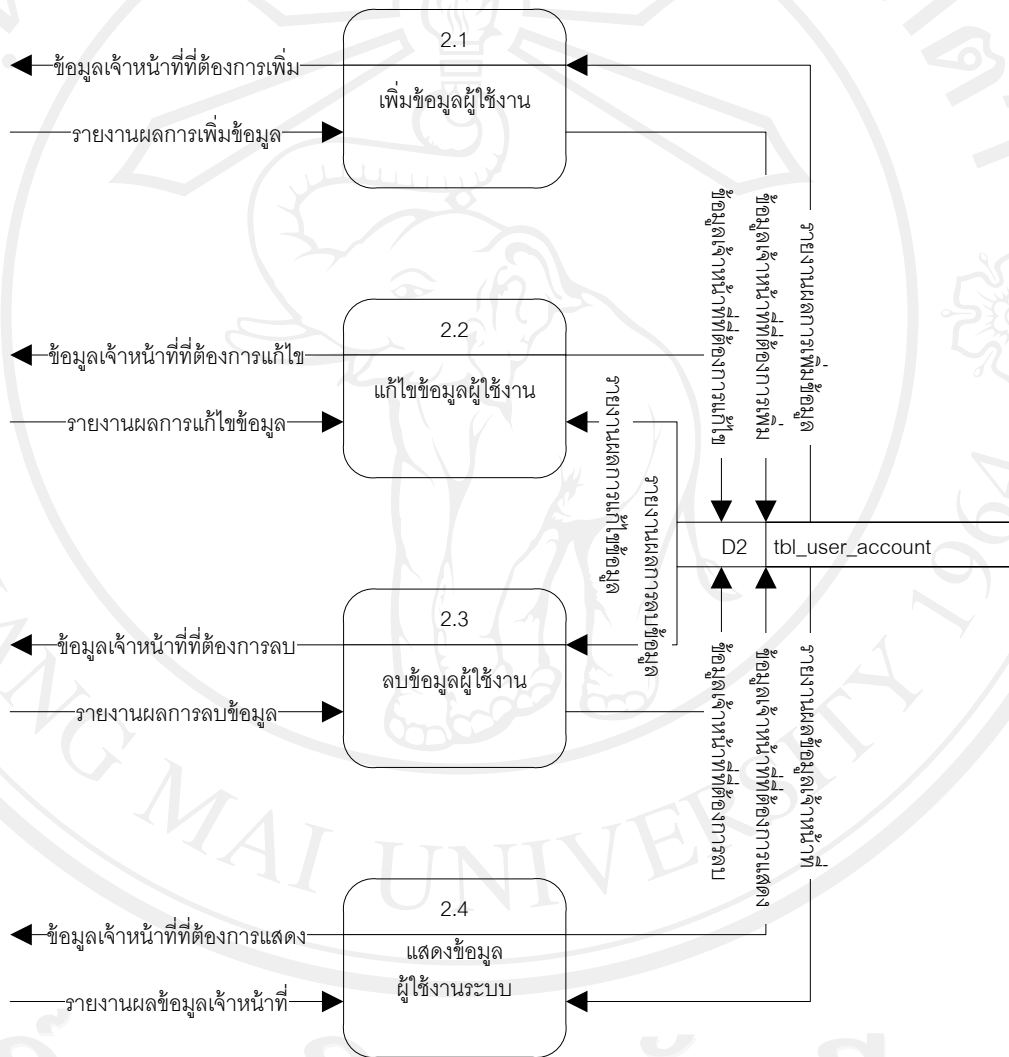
2.1
เพิ่มข้อมูลผู้ใช้งาน
ข้อมูลเจ้าหน้าที่ที่ต้องการเพิ่ม
รายงานผลการเพิ่มข้อมูล

2.2
แก้ไขข้อมูลผู้ใช้งาน
ข้อมูลเจ้าหน้าที่ที่ต้องการแก้ไข
รายงานผลการแก้ไขข้อมูล

2.3
ลบข้อมูลผู้ใช้งาน
ข้อมูลเจ้าหน้าที่ที่ต้องการลบ
รายงานผลการลบข้อมูล

2.4
แสดงข้อมูล
ผู้ใช้งานระบบ
ข้อมูลเจ้าหน้าที่ที่ต้องการแสดง
รายงานผลข้อมูลเจ้าหน้าที่

D2 tbl_user_account

ข้อมูลเจ้าหน้าที่ที่ต้องการแก้ไข
ข้อมูลผู้ใช้ที่ต้องการเพิ่ม
รายงานผลข้อมูลผู้ใช้
รายงานผลข้อมูลผู้ใช้
ข้อมูลผู้ใช้ที่ต้องการลบ
ข้อมูลเจ้าหน้าที่ที่ต้องการลบ
ข้อมูลเจ้าหน้าที่ที่ต้องการแสดง
รายงานผลข้อมูลเจ้าหน้าที่